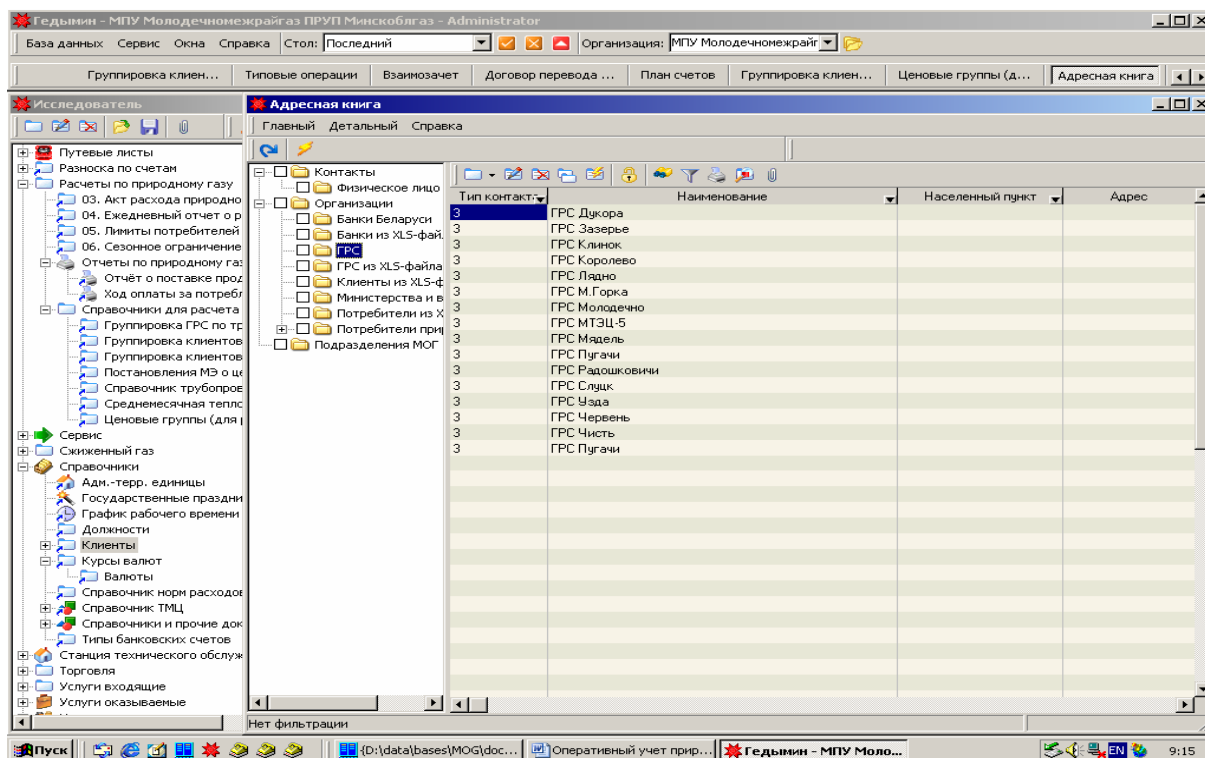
Гедымин - МПУ Молодечномежрайгаз ПРУП Минскоблгаз - Administrator

База данных Сервис Окна Справка Стол: Последний Организация: МПУ Молодечномежрайг

Группировка клиен... Типовые операции Взаимозачет Договор перевода ... План счетов Группировка клиен... Ценовые группы (д... Адресная книга

Исследователь

Путевые листы
Разноска по счетам
Расчеты по природному газу
03. Акт расхода природно
04. Ежедневный отчет о р
05. Лимиты потребителей
06. Сезонное ограничение
Отчеты по природному газ
Отчёт о поставке прод
Ход оплаты за потребл
Справочники для расчета
Группировка ГРС по тр
Группировка клиентов
Группировка клиентов
Постановления МЭ о це
Справочник трубопров
Среднемесячная тепло
Ценовые группы (для р
Сервис
Сжиженный газ
Справочники
Адм.-терр. единицы
Государственные праздни
График рабочего времени
Должности
Клиенты
Курсы валют
Валюты
Справочник норм расходов
Справочник ТМЦ
Справочники и прочие док
Типы банковских счетов
Станция технического обслуж
Торговля
Услуги входящие
Услуги оказываемые

Адресная книга

Главный Детальный Справка

Контакты
Физическое лицо
Организации
Банки Беларуси
Банки из XLS-фай.
ГРС
ГРС из XLS-файла
Клиенты из XLS-ф
Министерства и в
Потребители из X
Потребители при
Подразделения МОГ

| Тип контакта | Наименование | Населенный пункт | Адрес |
|---|---|---|---|
| 3 | ГРС Дукора | | |
| 3 | ГРС Зазерье | | |
| 3 | ГРС Клинок | | |
| 3 | ГРС Королево | | |
| 3 | ГРС Лядно | | |
| 3 | ГРС М.Горка | | |
| 3 | ГРС Молодечно | | |
| 3 | ГРС МТЭЦ-5 | | |
| 3 | ГРС Мядель | | |
| 3 | ГРС Пугачи | | |
| 3 | ГРС Радошковичи | | |
| 3 | ГРС Слуцк | | |
| 3 | ГРС Узда | | |
| 3 | ГРС Червень | | |
| 3 | ГРС Чисть | | |
| 3 | ГРС Пугачи | | |

Нет фильтрации

Пуск D:\data\bases\MOG\doc... Оперативный учет прир... Гедымин - МПУ Моло... EN 9:15